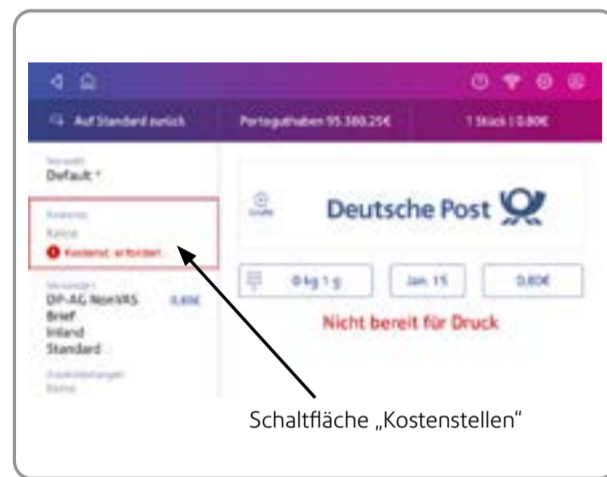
Auf Standard zurück
Portoguthaben 95.380,25€
1 Stück | 0,80€

Voreinst.
Default *

Kostenst.
Keine
Kostenst. erfordert

Versandart
DP-AG NonVRS
Brief
Inland
Standard
0,80€

Zusatzleistungen
Keine

Deutsche Post

0 kg 1 g
Jan. 15
0,80€

Nicht bereit für Druck

Schaltfläche „Kostenstellen"